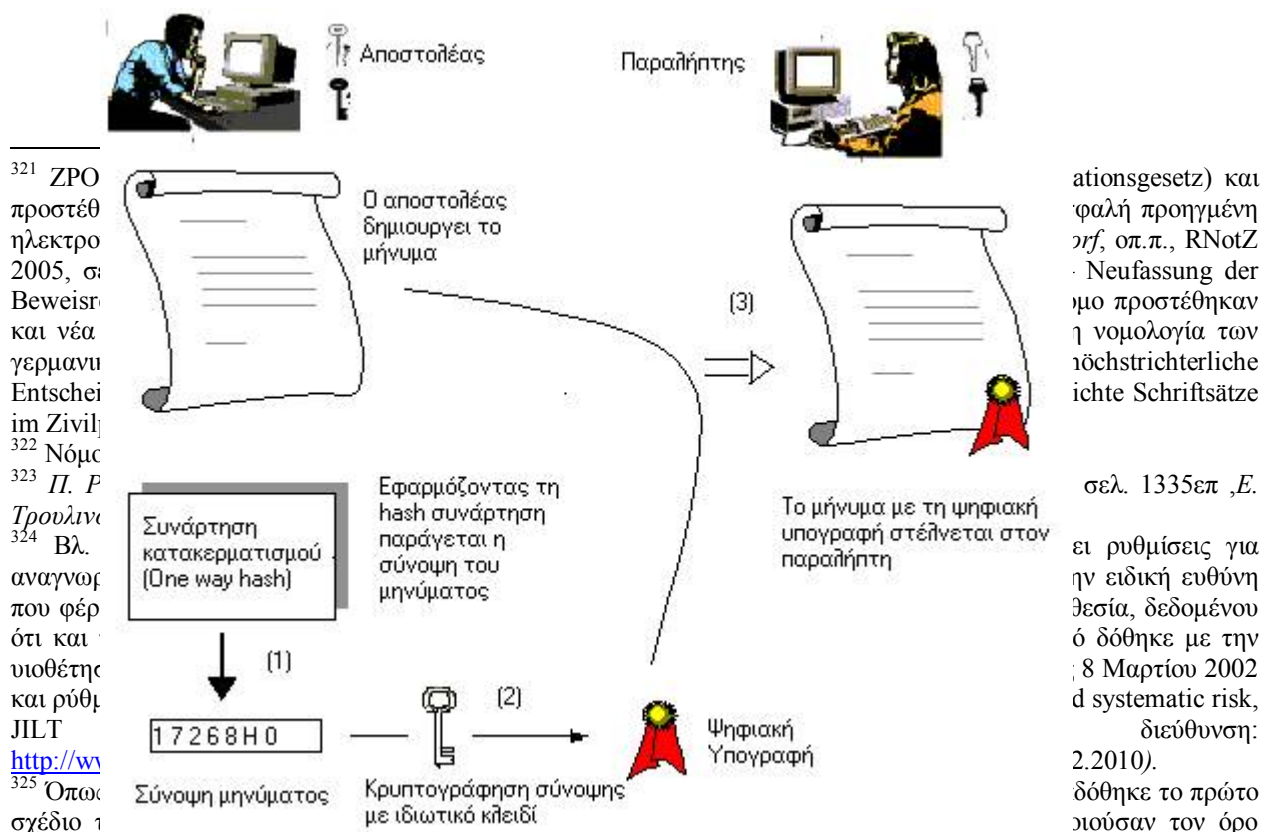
Αποστολέας

Παραλήπτης

$^{321}$ ZPO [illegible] ationsgesetz) και προστέθ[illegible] φαλή προηγμένη ηλεκτρο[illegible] orf, οπ.π., RNotZ 2005, σ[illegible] Neufassung der Beweisr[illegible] ομο προστέθηκαν και νέα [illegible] η νομολογία των γερμανι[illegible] höchstrichterliche Entschei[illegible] ichte Schriftsätze im Zivil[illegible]
$^{322}$ Νόμο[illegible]
$^{323}$ Π. Ρ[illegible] σελ. 1335επ ,Ε. Τρουλιν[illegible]
$^{324}$ Βλ. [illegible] ει ρυθμίσεις για αναγνωρ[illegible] ην ειδική ευθύνη που φέρ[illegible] θεσία, δεδομένου ότι και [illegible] ό δόθηκε με την υιοθέτησ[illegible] 8 Μαρτίου 2002 και ρύθμ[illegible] d systematic risk, JILT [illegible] διεύθυνση: http://ww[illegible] 2.2010).
$^{325}$ Όπω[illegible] δόθηκε το πρώτο σχέδιο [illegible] οιούσαν τον όρο

Ο αποστολέας δημιουργεί το μήνυμα

(3)

Εφαρμόζοντας τη hash συνάρτηση παράγεται η σύνοψη του μηνύματος

Συνάρτηση κατακερματισμού (One way hash)

Το μήνυμα με τη ψηφιακή υπογραφή στέλνεται στον παραλήπτη

(1)

(2)

17268H0

Ψηφιακή Υπογραφή

Σύνοψη μηνύματος

Κρυπτογράφηση σύνοψης με ιδιωτικό κλειδί